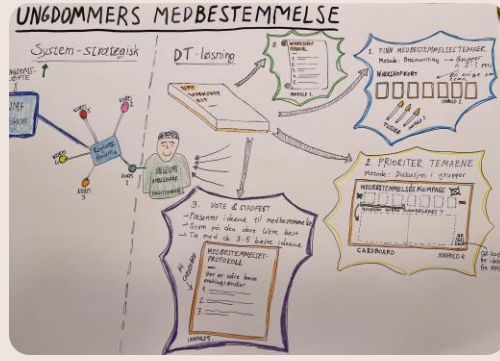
UNGDOMMERS MEDBESTEMMELSE

System-strategisk

DT-løsning

1. FINN MEDBESTEMMELSES TEMAER
Metode: Brainwriting → Grupper

WORKSHOP KORT

TUSJER

2. PRIORITER TEMAENE
Metode: Diskusjon i grupper

MEDBESTEMMELSES KOMPASS

CARDBOARD

3. VOTE & STEMME
→ Presenter ideene til medbestemmelse
→ Stem på den aller beste
→ Ta med de 3-5 beste ideene

MEDBESTEMMELSES-PROTOKOLL

her er våre beste ...

1.
2.
3.

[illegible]